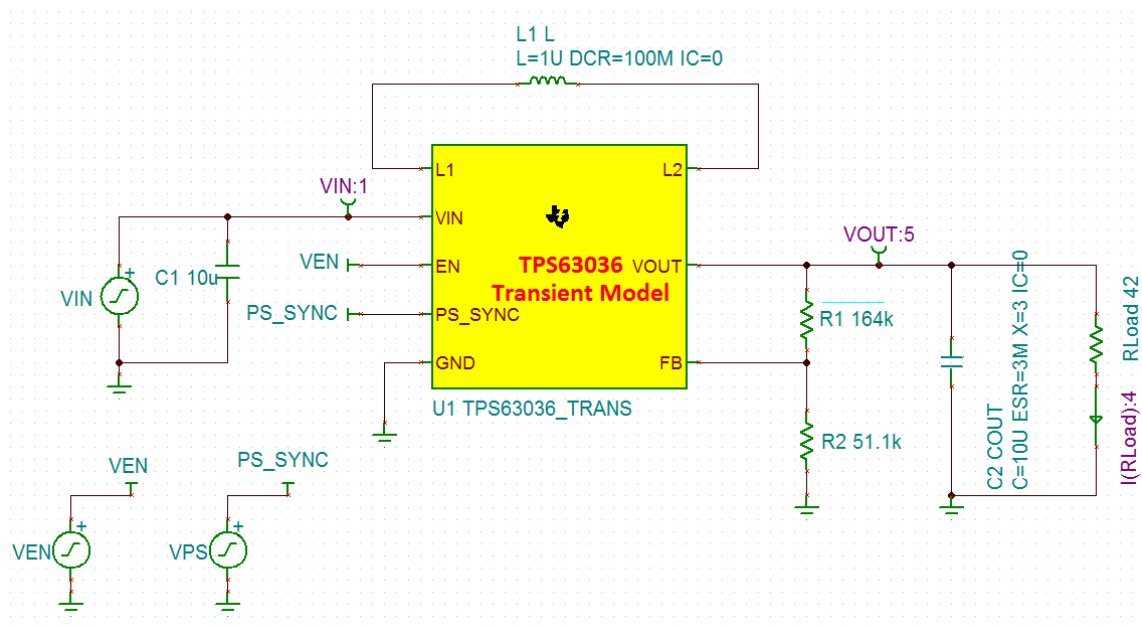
L1 L
L=1U DCR=100M IC=0

VIN:1

L1
L2
VIN
EN
PS_SYNC
GND
VOUT
FB

TPS63036
Transient Model

U1 TPS63036_TRANS

VEN
PS_SYNC

VIN
C1 10u

VOUT:5

R1 164k
R2 51.1k

C2 COUT
C=10U ESR=3M X=3 IC=0

RLoad 42
I(RLoad):4

VEN
PS_SYNC
VEN
VPS